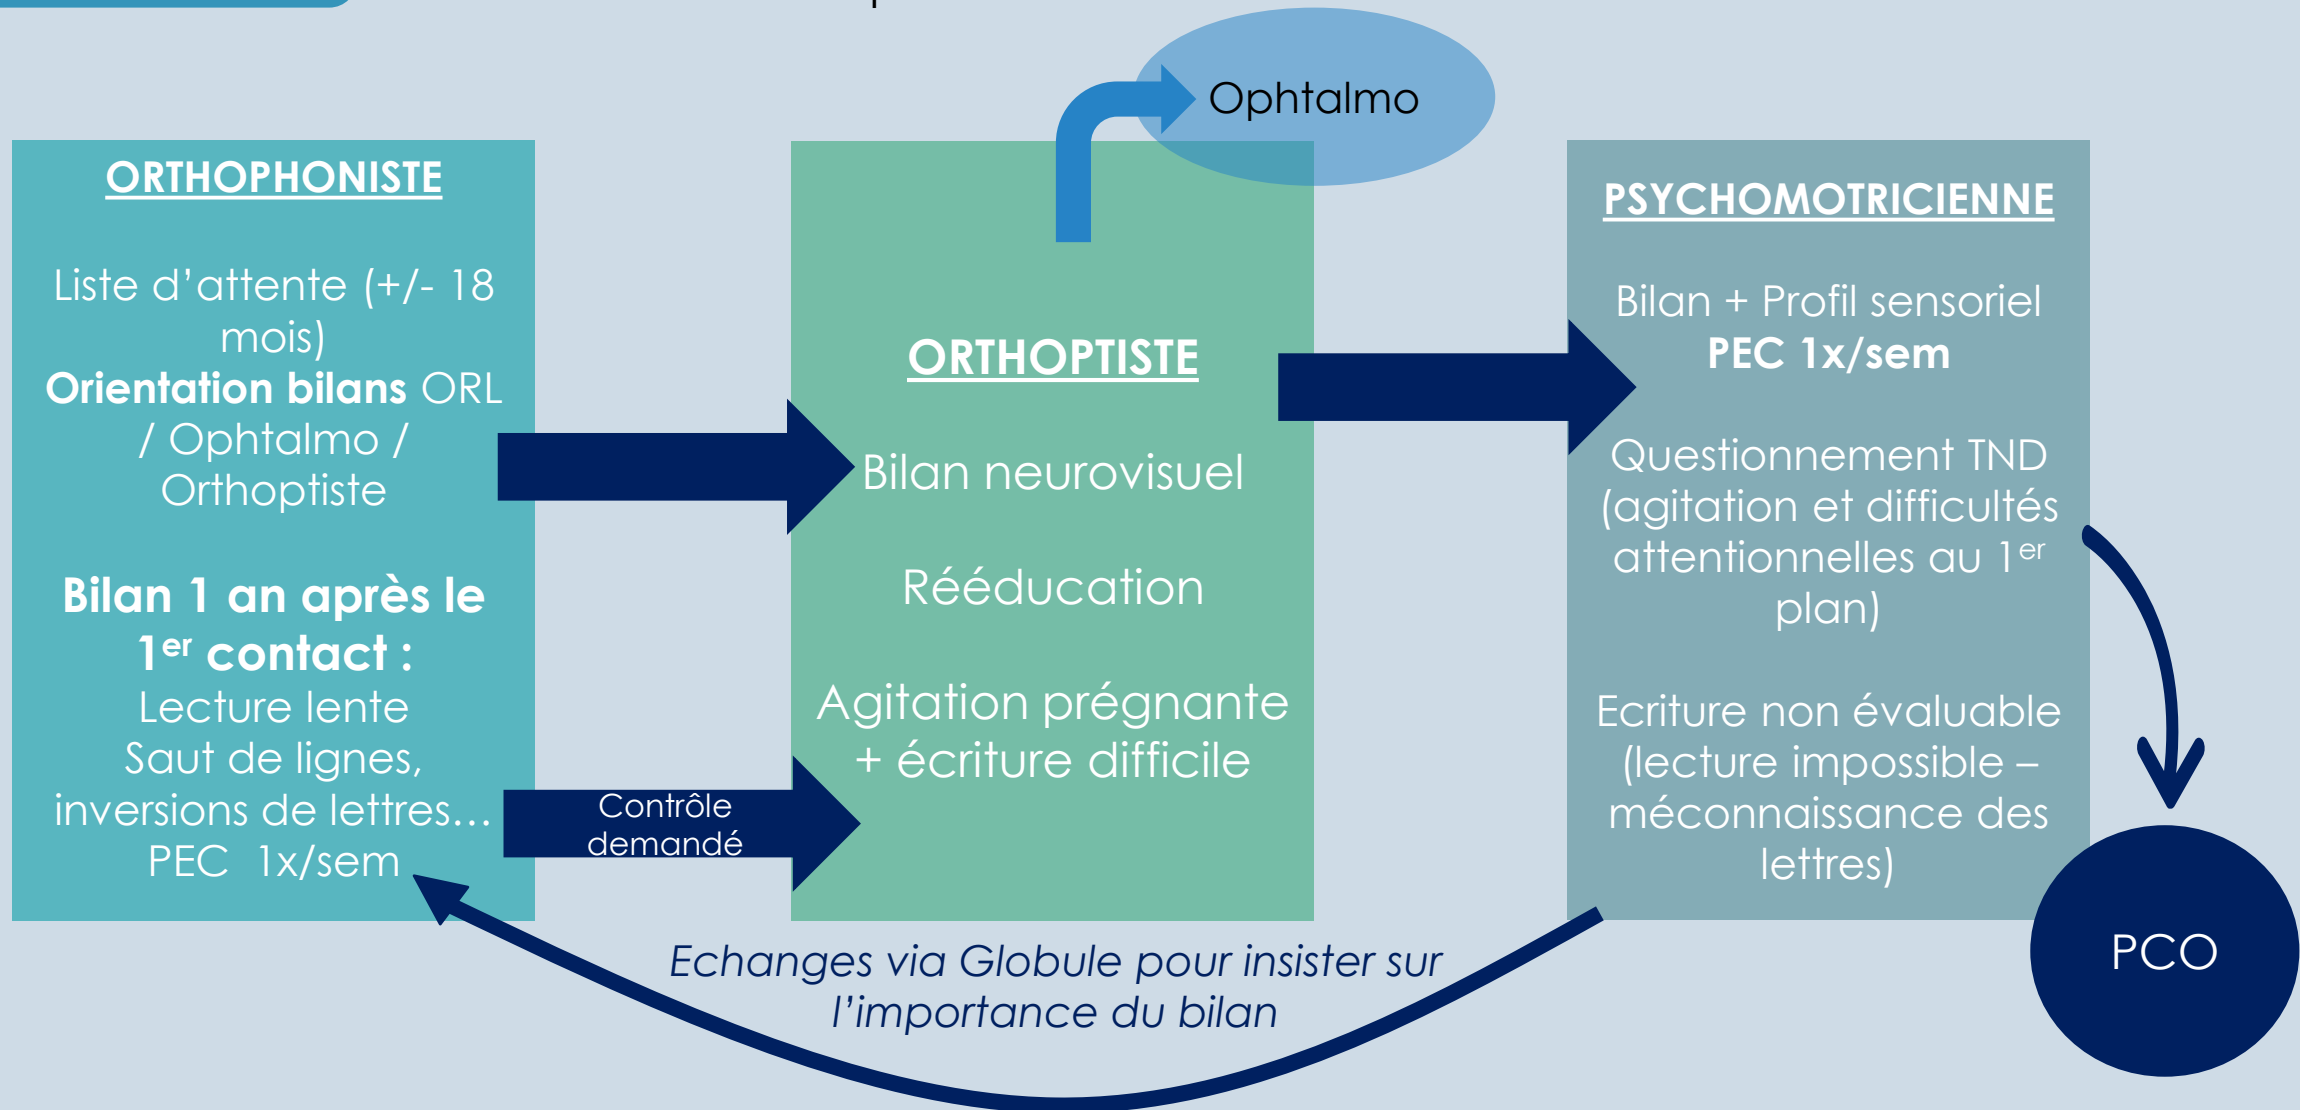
Ophtalmo

ORTHOPHONISTE

Liste d'attente (+/- 18 mois)
**Orientation bilans** ORL / Ophtalmo / Orthoptiste

**Bilan 1 an après le 1$^{er}$ contact :**
Lecture lente
Saut de lignes, inversions de lettres…
PEC 1x/sem

Contrôle demandé

ORTHOPTISTE

Bilan neurovisuel

Rééducation

Agitation prégnante + écriture difficile

PSYCHOMOTRICIENNE

Bilan + Profil sensoriel
**PEC 1x/sem**

Questionnement TND (agitation et difficultés attentionnelles au 1$^{er}$ plan)

Ecriture non évaluable (lecture impossible – méconnaissance des lettres)

PCO

*Echanges via Globule pour insister sur l'importance du bilan*